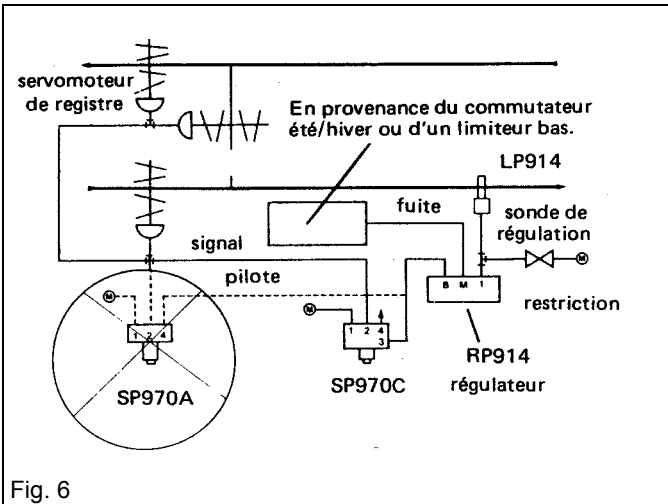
servomoteur de registre

En provenance du commutateur été/hiver ou d'un limiteur bas.

LP914

fuite

sonde de régulation

signal

pilote

M

B M 1

restriction

M

1 2 4

M

1 2 4
3

RP914
régulateur

SP970A

SP970C

Fig. 6